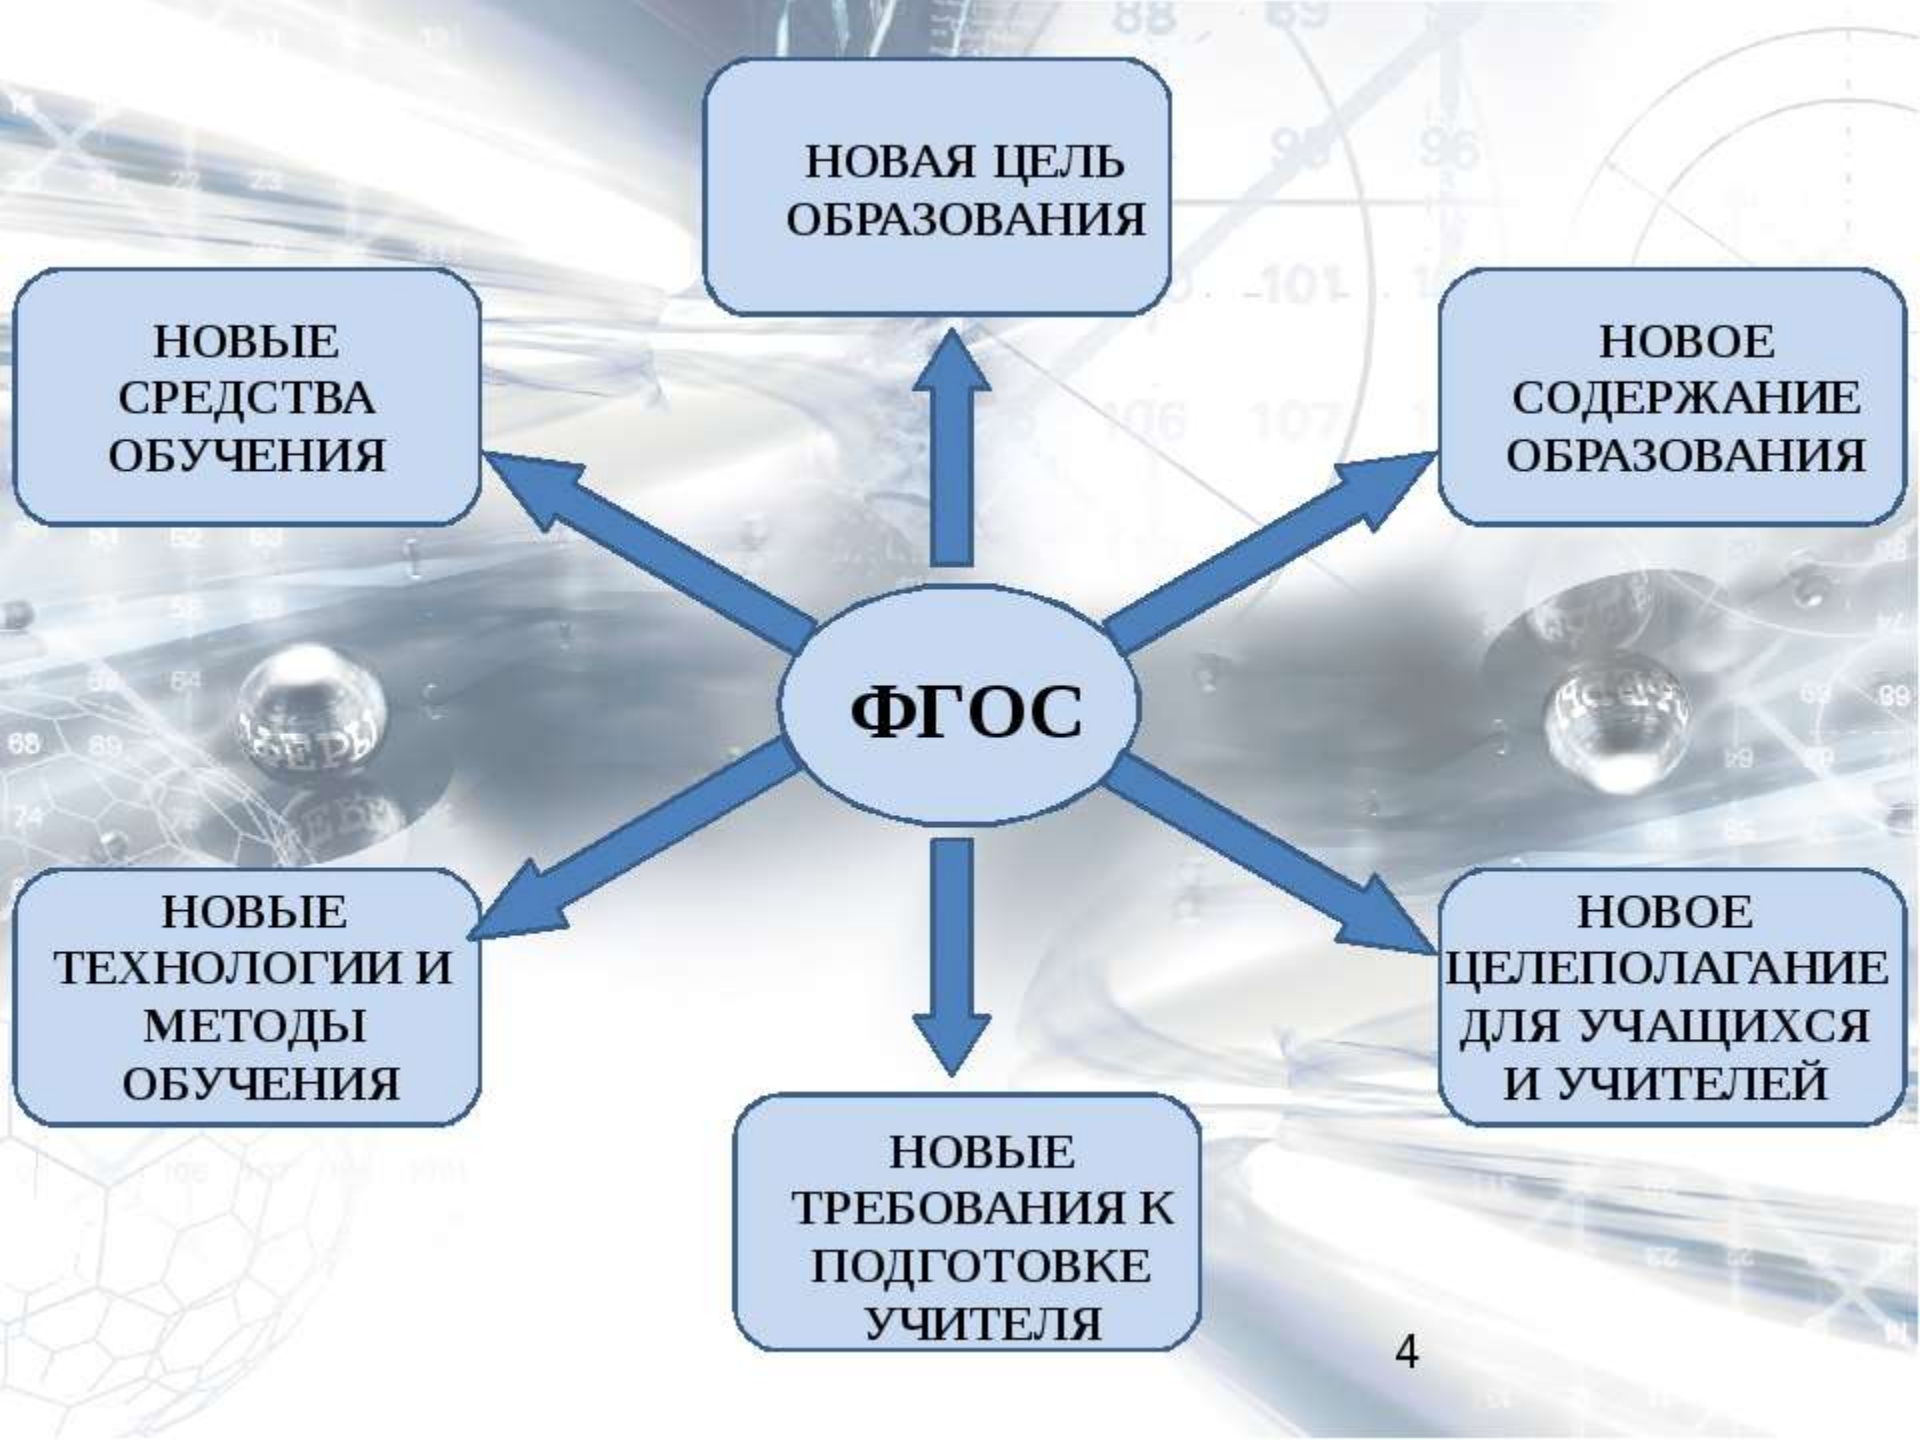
НОВАЯ ЦЕЛЬ ОБРАЗОВАНИЯ

НОВЫЕ СРЕДСТВА ОБУЧЕНИЯ

НОВОЕ СОДЕРЖАНИЕ ОБРАЗОВАНИЯ

ФГОС

НОВЫЕ ТЕХНОЛОГИИ И МЕТОДЫ ОБУЧЕНИЯ

НОВОЕ ЦЕЛЕПОЛАГАНИЕ ДЛЯ УЧАЩИХСЯ И УЧИТЕЛЕЙ

НОВЫЕ ТРЕБОВАНИЯ К ПОДГОТОВКЕ УЧИТЕЛЯ

4